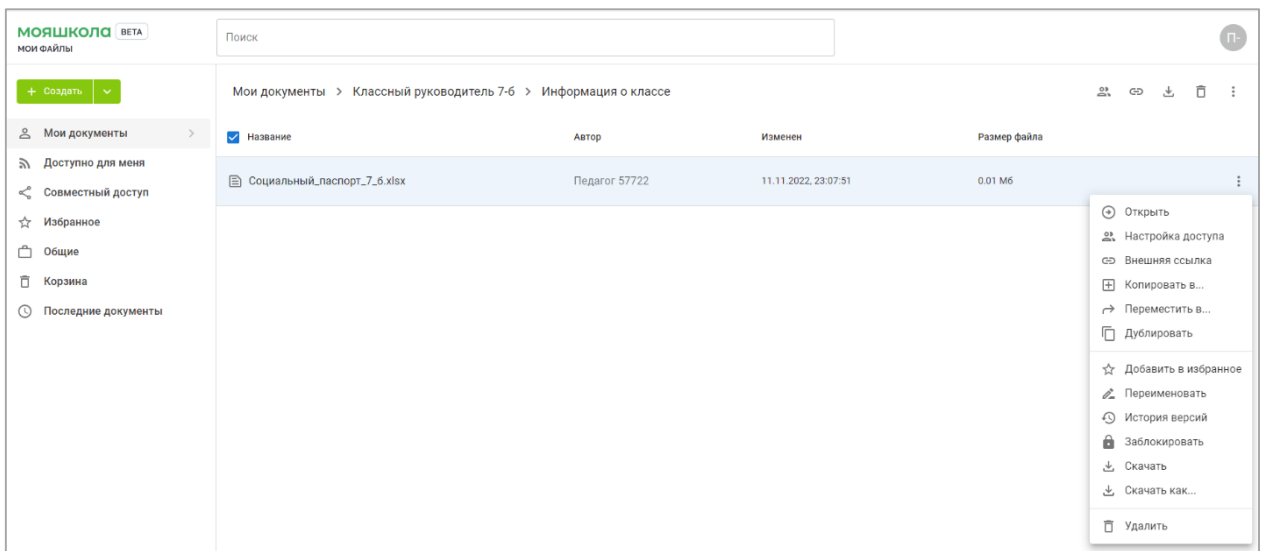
МОЯШКОЛА BETA
МОИ ФАЙЛЫ

Поиск

П-

+ Создать

Мои документы
Доступно для меня
Совместный доступ
Избранное
Общие
Корзина
Последние документы

Мои документы > Классный руководитель 7-б > Информация о классе

| Название | Автор | Изменен | Размер файла |
|---|---|---|---|
| Социальный_паспорт_7_б.xlsx | Педагог 57722 | 11.11.2022, 23:07:51 | 0.01 Мб |

Открыть
Настройка доступа
Внешняя ссылка
Копировать в...
Переместить в...
Дублировать
Добавить в избранное
Переименовать
История версий
Заблокировать
Скачать
Скачать как...
Удалить